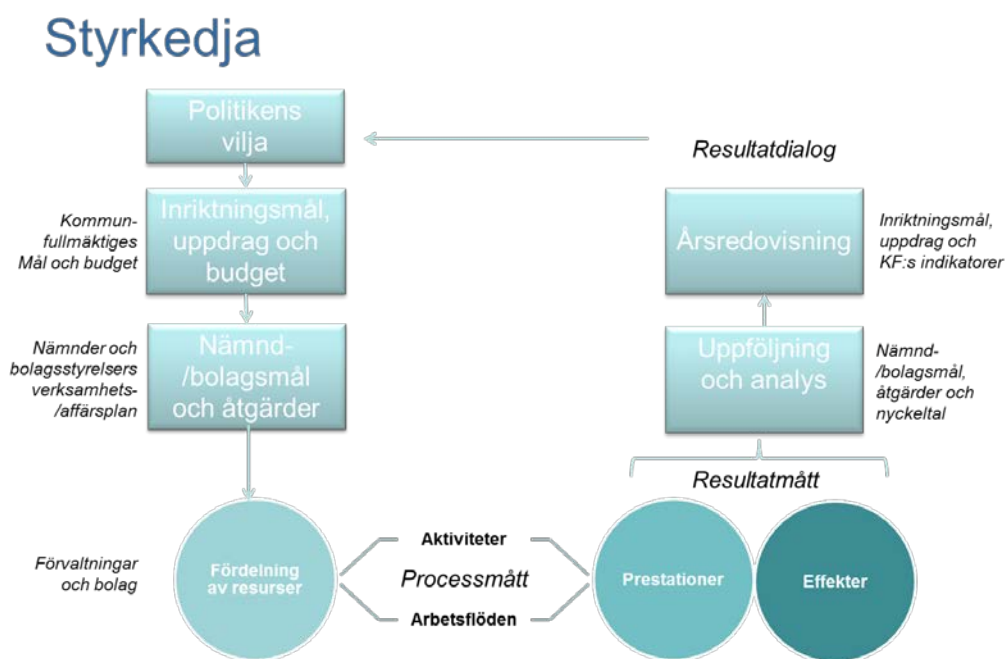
Styrkedja

Politikens vilja

Resultatdialog

Kommunfullmäktiges Mål och budget

Inriktningsmål, uppdrag och budget

Årsredovisning

Inriktningsmål, uppdrag och KF:s indikatorer

Nämnder och bolagsstyrelsers verksamhets-/affärsplan

Nämnd-/bolagsmål och åtgärder

Uppföljning och analys

Nämnd-/bolagsmål, åtgärder och nyckeltal

Resultatmått

Förvaltningar och bolag

Fördelning av resurser

Aktiviteter

Processmått

Arbetsflöden

Prestationer

Effekter